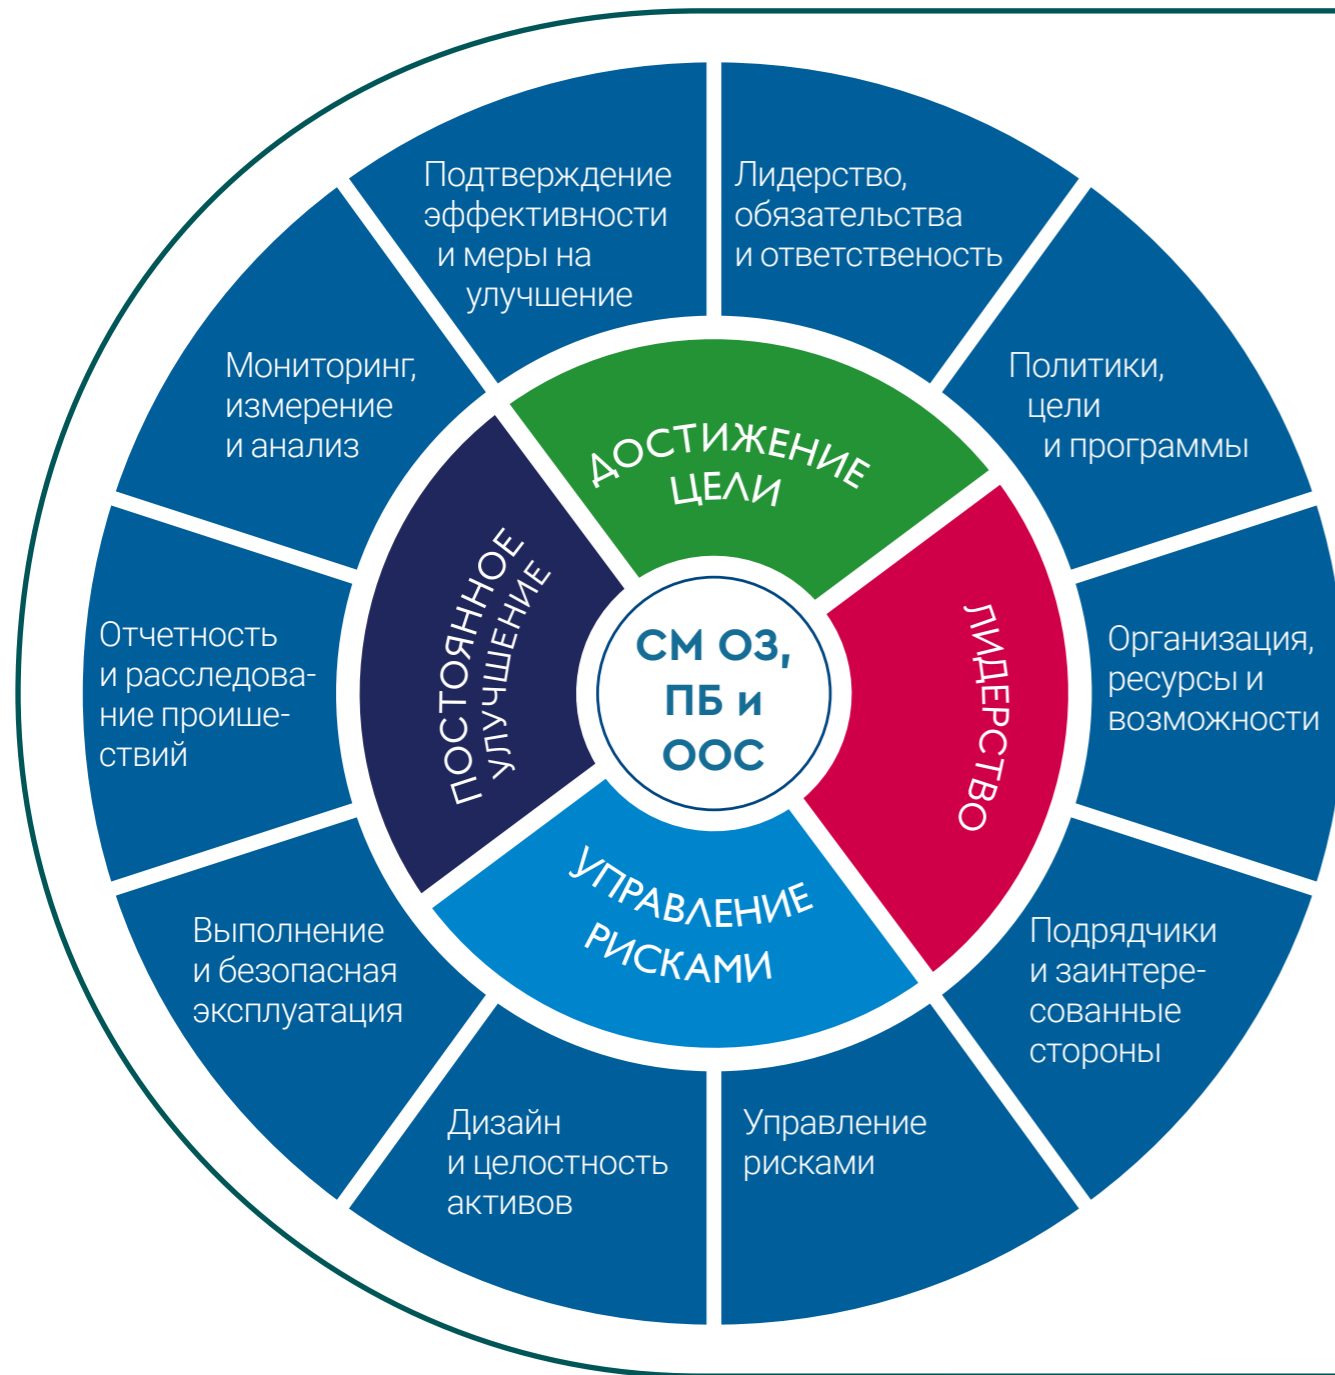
Подтверждение эффективности и меры на улучшение

Лидерство, обязательства и ответственость

Политики, цели и программы

Организация, ресурсы и возможности

Подрядчики и заинтересованные стороны

Управление рисками

Дизайн и целостность активов

Выполнение и безопасная эксплуатация

Отчетность и расследование происшествий

Мониторинг, измерение и анализ

ДОСТИЖЕНИЕ ЦЕЛИ

ЛИДЕРСТВО

УПРАВЛЕНИЕ РИСКАМИ

ПОСТОЯННОЕ УЛУЧШЕНИЕ

СМ ОЗ, ПБ и ООС